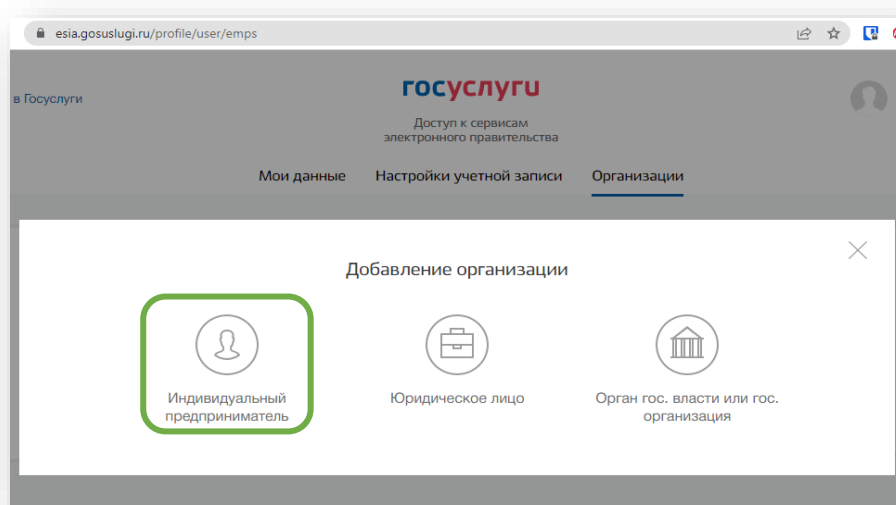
esia.gosuslugi.ru/profile/user/emps

в Госуслуги

госуслуги

Доступ к сервисам электронного правительства

Мои данные Настройки учетной записи Организации

Добавление организации

Индивидуальный предприниматель

Юридическое лицо

Орган гос. власти или гос. организация